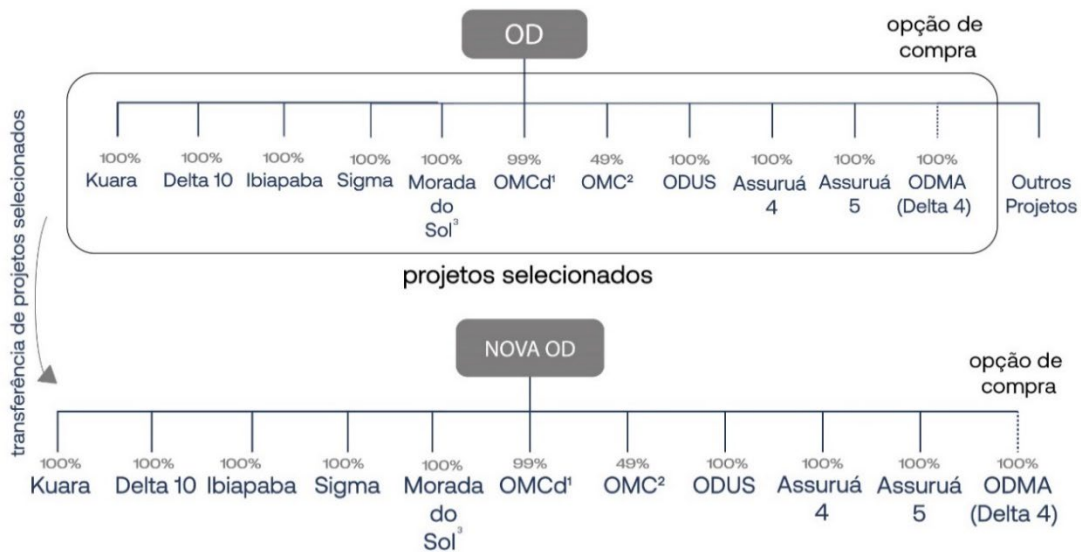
OD

opção de compra

100% Kuara
100% Delta 10
100% Ibiapaba
100% Sigma
100% Morada do Sol$^3$
99% OMCd$^1$
49% OMC$^2$
100% ODUS
100% Assuruá 4
100% Assuruá 5
100% ODMA (Delta 4)
Outros Projetos

projetos selecionados

transferência de projetos selecionados

NOVA OD

opção de compra

100% Kuara
100% Delta 10
100% Ibiapaba
100% Sigma
100% Morada do Sol$^3$
99% OMCd$^1$
49% OMC$^2$
100% ODUS
100% Assuruá 4
100% Assuruá 5
100% ODMA (Delta 4)